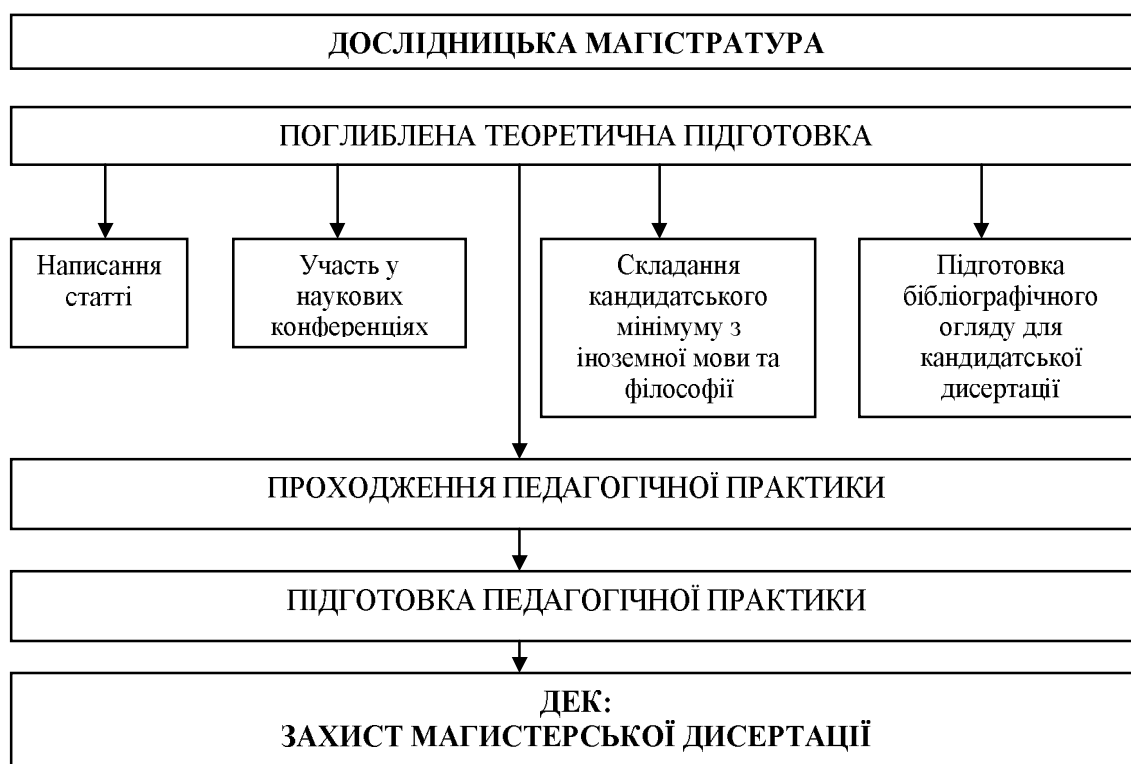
ДОСЛІДНИЦЬКА МАГІСТРАТУРА

ПОГЛИБЛЕНА ТЕОРЕТИЧНА ПІДГОТОВКА

Написання статті

Участь у наукових конференціях

Складання кандидатського мінімуму з іноземної мови та філософії

Підготовка бібліографічного огляду для кандидатської дисертації

ПРОХОДЖЕННЯ ПЕДАГОГІЧНОЇ ПРАКТИКИ

ПІДГОТОВКА ПЕДАГОГІЧНОЇ ПРАКТИКИ

ДЕК:
ЗАХИСТ МАГИСТЕРСЬКОЇ ДИСЕРТАЦІЇ